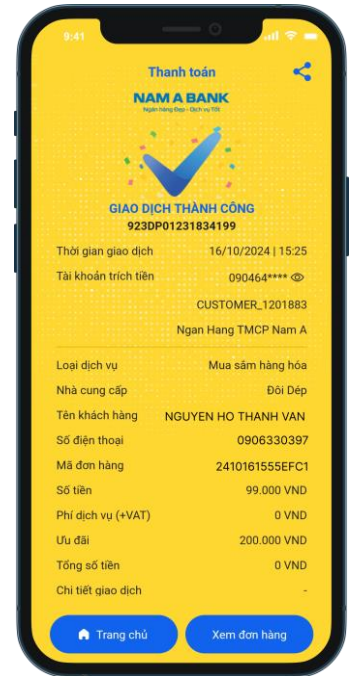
9:41

Thanh toán

NAM A BANK
Ngân hàng Đẹp - Dịch vụ Tốt

GIAO DỊCH THÀNH CÔNG
923DP01231834199

Thời gian giao dịch 16/10/2024 | 15:25
Tài khoản trích tiền 090464****
CUSTOMER_1201883
Ngan Hang TMCP Nam A

Loại dịch vụ Mua sắm hàng hóa
Nhà cung cấp Đôi Dép
Tên khách hàng NGUYEN HO THANH VAN
Số điện thoại 0906330397
Mã đơn hàng 2410161555EFC1
Số tiền 99.000 VND
Phí dịch vụ (+VAT) 0 VND
Ưu đãi 200.000 VND
Tổng số tiền 0 VND
Chi tiết giao dịch -

Trang chủ
Xem đơn hàng